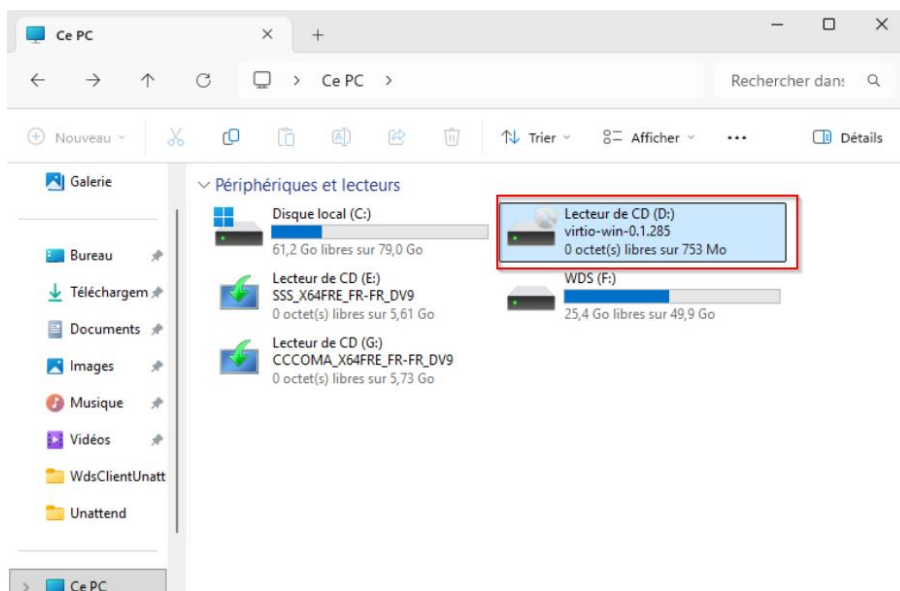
Ce PC

Ce PC >

Rechercher dans

Nouveau

Trier

Afficher

...

Détails

Galerie

Bureau

Téléchargem

Documents

Images

Musique

Vidéos

WdsClientUnatt

Unattend

Ce PC

Périphériques et lecteurs

Disque local (C:)
61,2 Go libres sur 79,0 Go

Lecteur de CD (D:)
virtio-win-0.1.285
0 octet(s) libres sur 753 Mo

Lecteur de CD (E:)
SSS_X64FRE_FR-FR_DV9
0 octet(s) libres sur 5,61 Go

WDS (F:)
25,4 Go libres sur 49,9 Go

Lecteur de CD (G:)
CCCOMA_X64FRE_FR-FR_DV9
0 octet(s) libres sur 5,73 Go